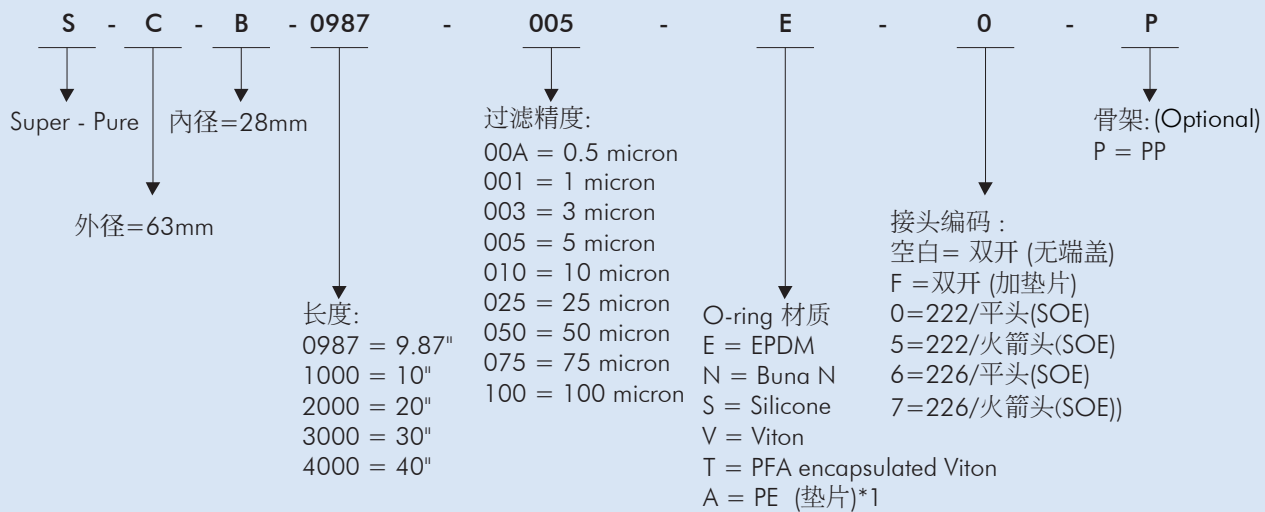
S - C - B - 0987 - 005 - E - 0 - P

Super - Pure

内径=28mm

外径=63mm

长度:
0987 = 9.87"
1000 = 10"
2000 = 20"
3000 = 30"
4000 = 40"

过滤精度:
00A = 0.5 micron
001 = 1 micron
003 = 3 micron
005 = 5 micron
010 = 10 micron
025 = 25 micron
050 = 50 micron
075 = 75 micron
100 = 100 micron

O-ring 材质
E = EPDM
N = Buna N
S = Silicone
V = Viton
T = PFA encapsulated Viton
A = PE (垫片)*1

接头编码 :
空白= 双开 (无端盖)
F =双开 (加垫片)
0=222/平头(SOE)
5=222/火箭头(SOE)
6=226/平头(SOE)
7=226/火箭头(SOE))

骨架:(Optional)
P = PP